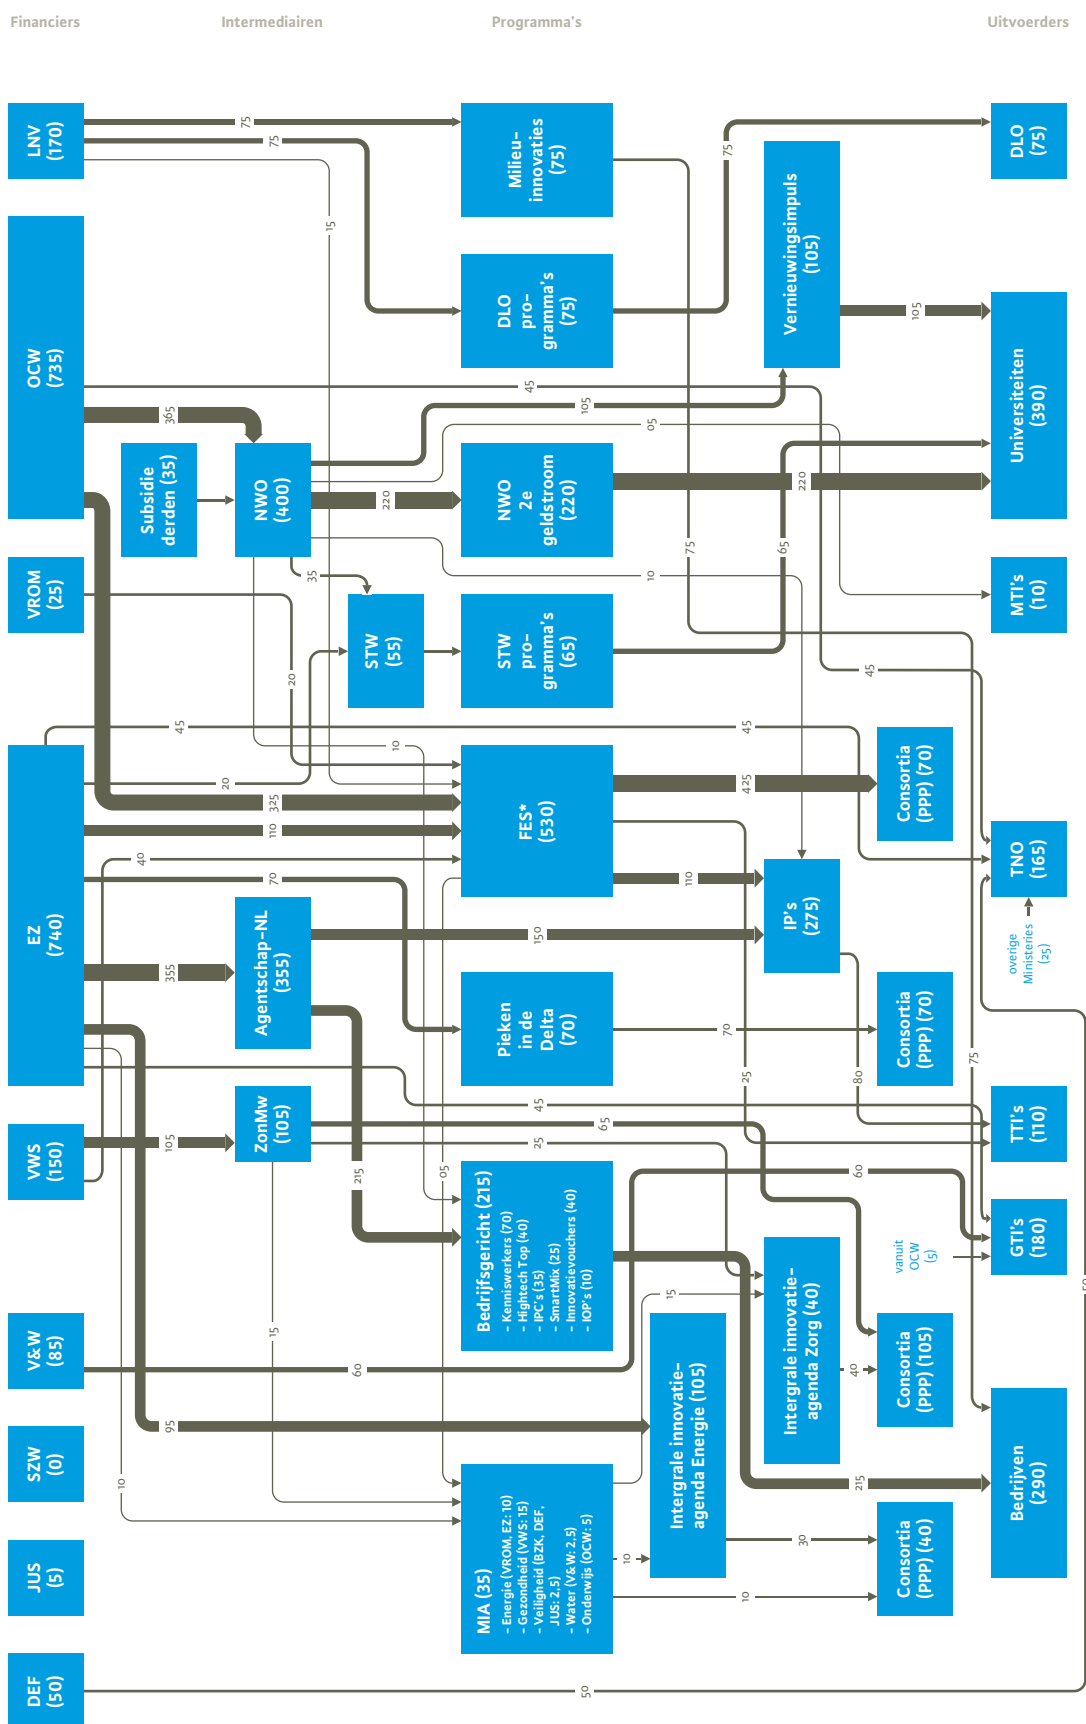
Financiers

Intermediairen

Programma's

Uitvoerders

LNV (170)

OCW (735)

VROM (25)

EZ (740)

VWS (150)

V&W (85)

SZW (0)

JUS (5)

DEF (50)

Subsidie derden (35)

NWO (400)

STW (55)

Agentschap-NL (355)

ZonMw (105)

Milieu-innovaties (75)

DLO programma's (75)

NWO 2e geldstroom (220)

STW programma's (65)

FES* (530)

Pieken in de Delta (70)

Bedrijfsgericht (215)
- Kenniswerkers (70)
- Hightech Top (40)
- IPC's (35)
- SmartMix (25)
- Innovatievouchers (40)
- IOP's (10)

MIA (35)
- Energie (VROM, EZ: 10)
- Gezondheid (VWS: 15)
- Veiligheid (BZK, DEF, JUS: 2,5)
- Water (V&W: 2,5)
- Onderwijs (OCW: 5)

Vernieuwingsimpuls (105)

IP's (275)

Intergrale innovatie-agenda Zorg (40)

Intergrale innovatie-agenda Energie (105)

Consortia (PPP) (70)

Consortia (PPP) (70)

Consortia (PPP) (105)

Consortia (PPP) (40)

DLO (75)

Universiteiten (390)

MTI's (10)

TNO (165)

overige Ministeries (25)

TTI's (110)

GTI's (180)

vanuit OCW (5)

Bedrijven (290)

75
75
15
75
105
365
45
105
05
220
220
35
10
75
65
20
45
45
10
20
425
325
110
110
40
70
150
355
70
80
45
105
65
25
25
75
215
05
60
60
15
15
40
95
215
10
30
10
10
50
50